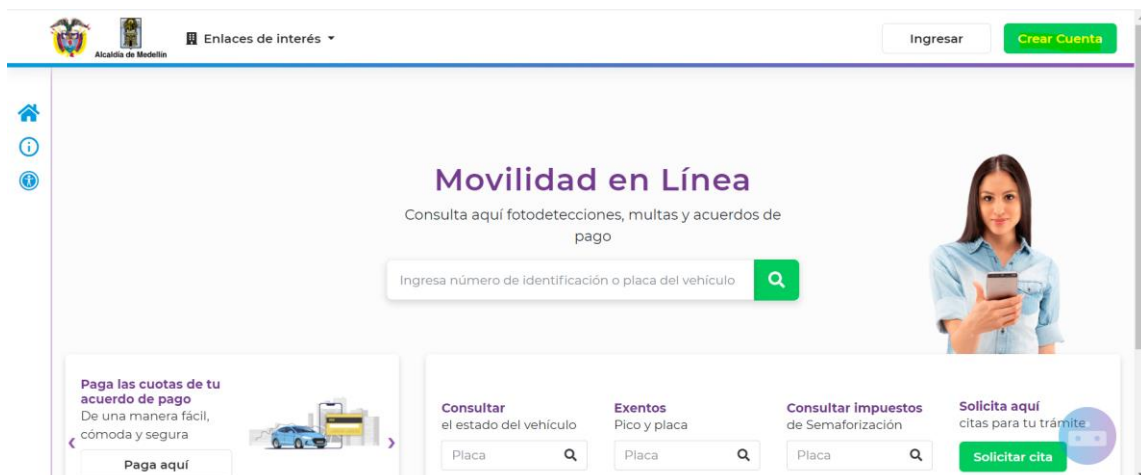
Alcaldía de Medellín

Enlaces de interés

Ingresar

Crear Cuenta

Movilidad en Línea

Consulta aquí fotodetecciones, multas y acuerdos de pago

Ingresa número de identificación o placa del vehículo

Paga las cuotas de tu acuerdo de pago
De una manera fácil, cómoda y segura

Paga aquí

Consultar
el estado del vehículo

Placa

Exentos
Pico y placa

Placa

Consultar impuestos
de Semaforización

Placa

Solicita aquí
citas para tu trámite

Solicitar cita